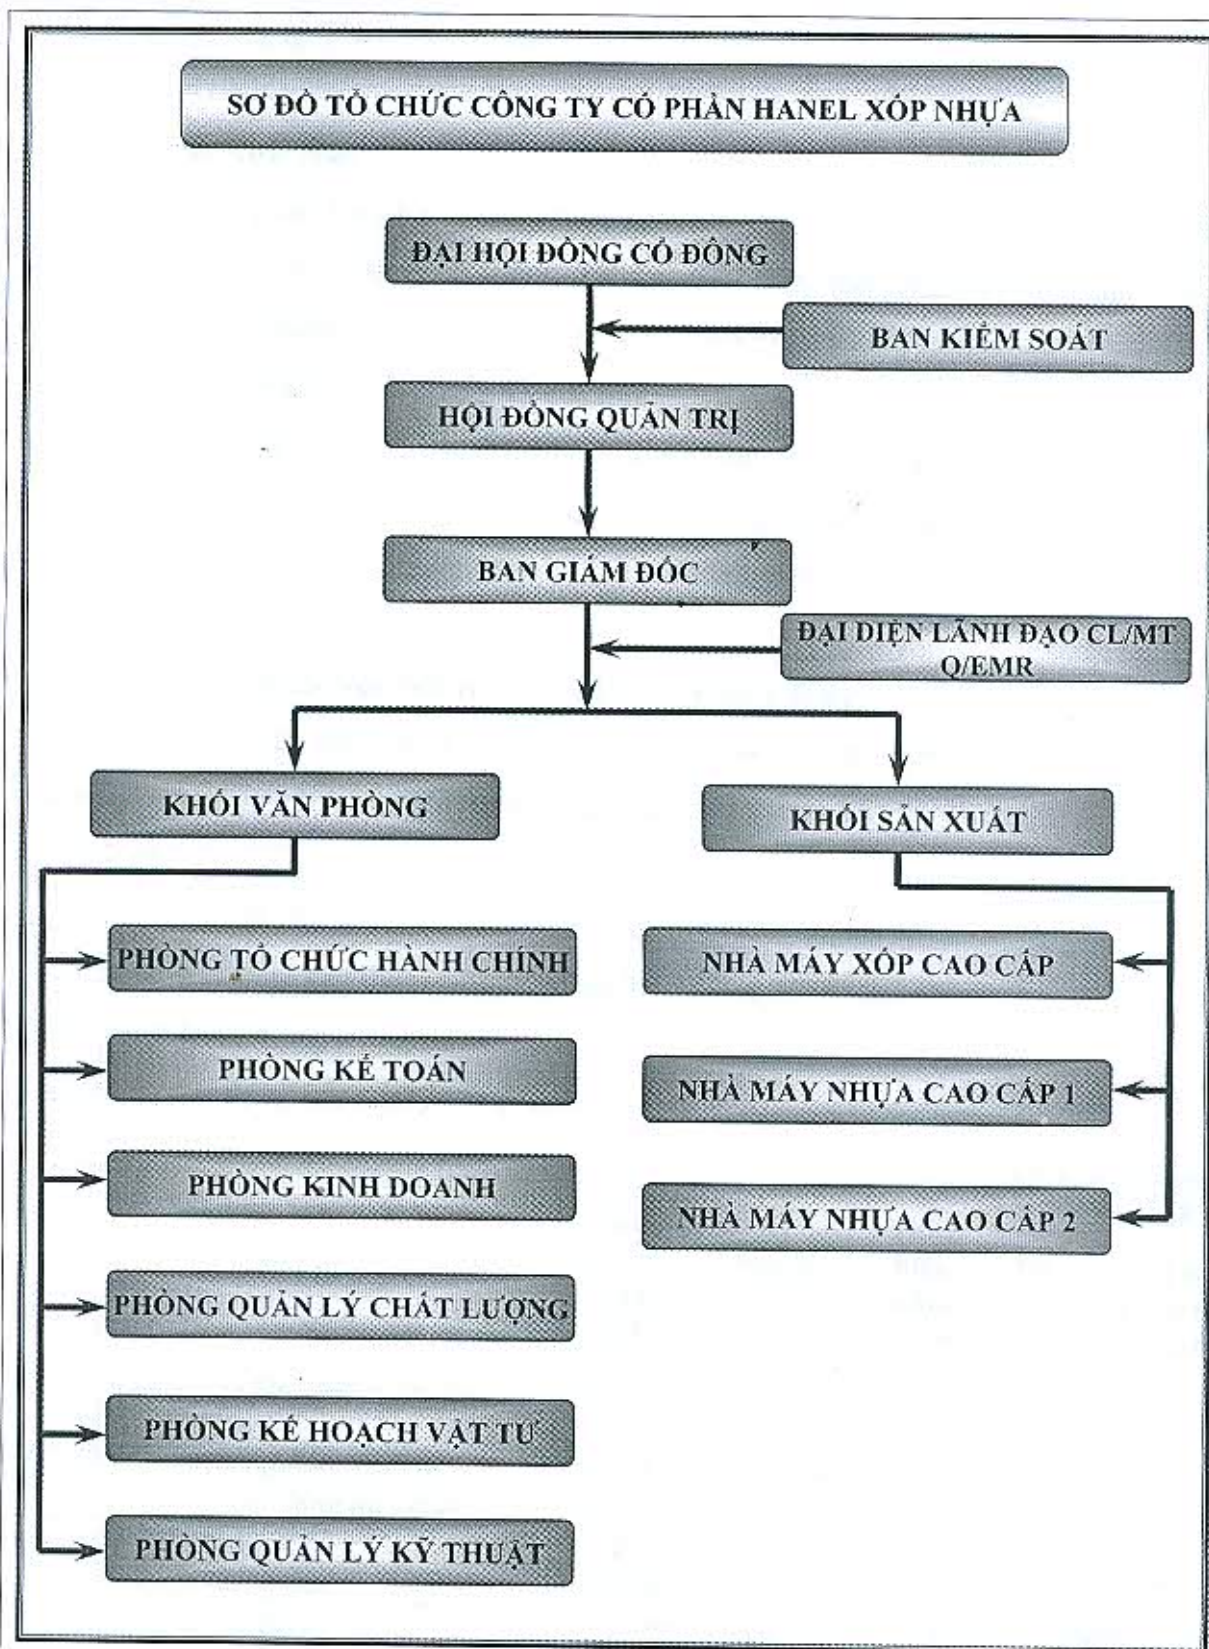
SƠ ĐỒ TỔ CHỨC CÔNG TY CỔ PHẦN HANEL XỐP NHỰA

ĐẠI HỘI ĐỒNG CỔ ĐÔNG

BAN KIỂM SOÁT

HỘI ĐỒNG QUẢN TRỊ

BAN GIÁM ĐỐC

ĐẠI DIỆN LÃNH ĐẠO CL/MT Q/EMR

KHỐI VĂN PHÒNG

KHỐI SẢN XUẤT

PHÒNG TỔ CHỨC HÀNH CHÍNH

PHÒNG KẾ TOÁN

PHÒNG KINH DOANH

PHÒNG QUẢN LÝ CHẤT LƯỢNG

PHÒNG KẾ HOẠCH VẬT TƯ

PHÒNG QUẢN LÝ KỸ THUẬT

NHÀ MÁY XỐP CAO CẤP

NHÀ MÁY NHỰA CAO CẤP 1

NHÀ MÁY NHỰA CAO CẤP 2